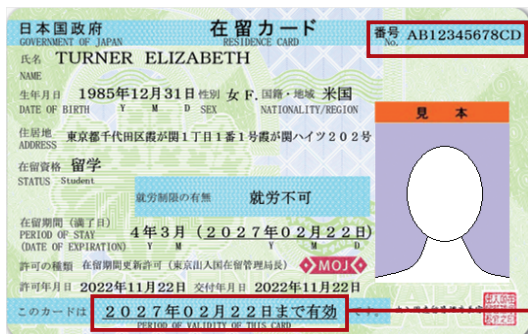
日本国政府
GOVERNMENT OF JAPAN

在留カード
RESIDENCE CARD

番号 No. AB12345678CD

氏名 NAME TURNER ELIZABETH

生年月日 DATE OF BIRTH 1985年12月31日 Y M D
性別 SEX 女 F.
国籍・地域 NATIONALITY/REGION 米国

住居地 ADDRESS 東京都千代田区霞が関1丁目1番1号霞が関ハイツ202号

在留資格 STATUS 留学 Student

就労制限の有無 就労不可

在留期間(満了日) PERIOD OF STAY (DATE OF EXPIRATION) 4年3月 (2027年02月22日) Y M D

許可の種類 在留期間更新許可 (東京出入国在留管理局長)

MOJ

許可年月日 2022年11月22日 交付年月日 2022年11月22日

このカードは 2027年02月22日まで有効
PERIOD OF VALIDITY OF THIS CARD

見本